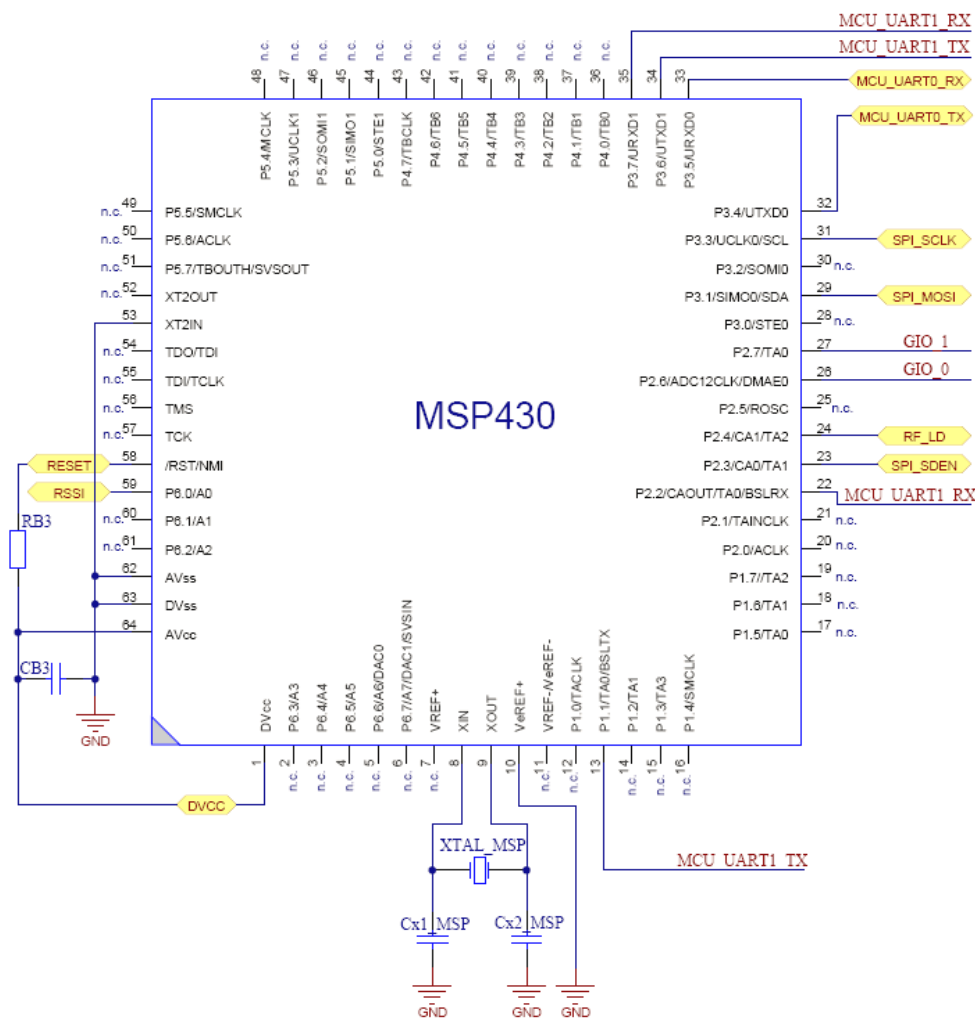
MCU_UART1_RX
MCU_UART1_TX
MCU_UART0_RX
MCU_UART0_TX

n.c. n.c. n.c. n.c. n.c. n.c. n.c. n.c. n.c. n.c. n.c. n.c. n.c. n.c.

48 47 46 45 44 43 42 41 40 39 38 37 36 35 34 33

P5.4/MCLK P5.3/UCLK1 P5.2/SOMI1 P5.1/SIMO1 P5.0/STE1 P4.7/TBCLK P4.6/TB6 P4.5/TB5 P4.4/TB4 P4.3/TB3 P4.2/TB2 P4.1/TB1 P4.0/TB0 P3.7/URXD1 P3.6/UTXD1 P3.5/URXD0

n.c. 49 P5.5/SMCLK
n.c. 50 P5.6/ACLK
n.c. 51 P5.7/TBOUTH/SVSOUT
n.c. 52 XT2OUT
53 XT2IN
n.c. 54 TDO/TDI
n.c. 55 TDI/TCLK
n.c. 56 TMS
n.c. 57 TCK
RESET 58 /RST/NMI
RSSI 59 P6.0/A0
n.c. 60 P6.1/A1
n.c. 61 P6.2/A2
62 AVss
63 DVss
64 AVcc

RB3
CB3
GND

MSP430

P3.4/UTXD0 32
P3.3/UCLK0/SCL 31 SPI_SCLK
P3.2/SOMI0 30 n.c.
P3.1/SIMO0/SDA 29 SPI_MOSI
P3.0/STE0 28 n.c.
P2.7/TA0 27 GIO_1
P2.6/ADC12CLK/DMAE0 26 GIO_0
P2.5/ROSC 25 n.c.
P2.4/CA1/TA2 24 RF_LD
P2.3/CA0/TA1 23 SPI_SDEN
P2.2/CAOUT/TA0/BSLRX 22 MCU_UART1_RX
P2.1/TAINCLK 21 n.c.
P2.0/ACLK 20 n.c.
P1.7/TA2 19 n.c.
P1.6/TA1 18 n.c.
P1.5/TA0 17 n.c.

DVcc P6.3/A3 P6.4/A4 P6.5/A5 P6.6/A6/DAC0 P6.7/A7/DAC1/SVSIN VREF+ XIN XOUT VeREF+ VREF-/VeREF- P1.0/TACLK P1.1/TA0/BSLTX P1.2/TA1 P1.3/TA3 P1.4/SMCLK

1 2 3 4 5 6 7 8 9 10 11 12 13 14 15 16

n.c. n.c. n.c. n.c. n.c. n.c. n.c. n.c. n.c. n.c. n.c.

DVCC

XTAL_MSP
MCU_UART1_TX
Cx1_MSP
Cx2_MSP
GND GND GND